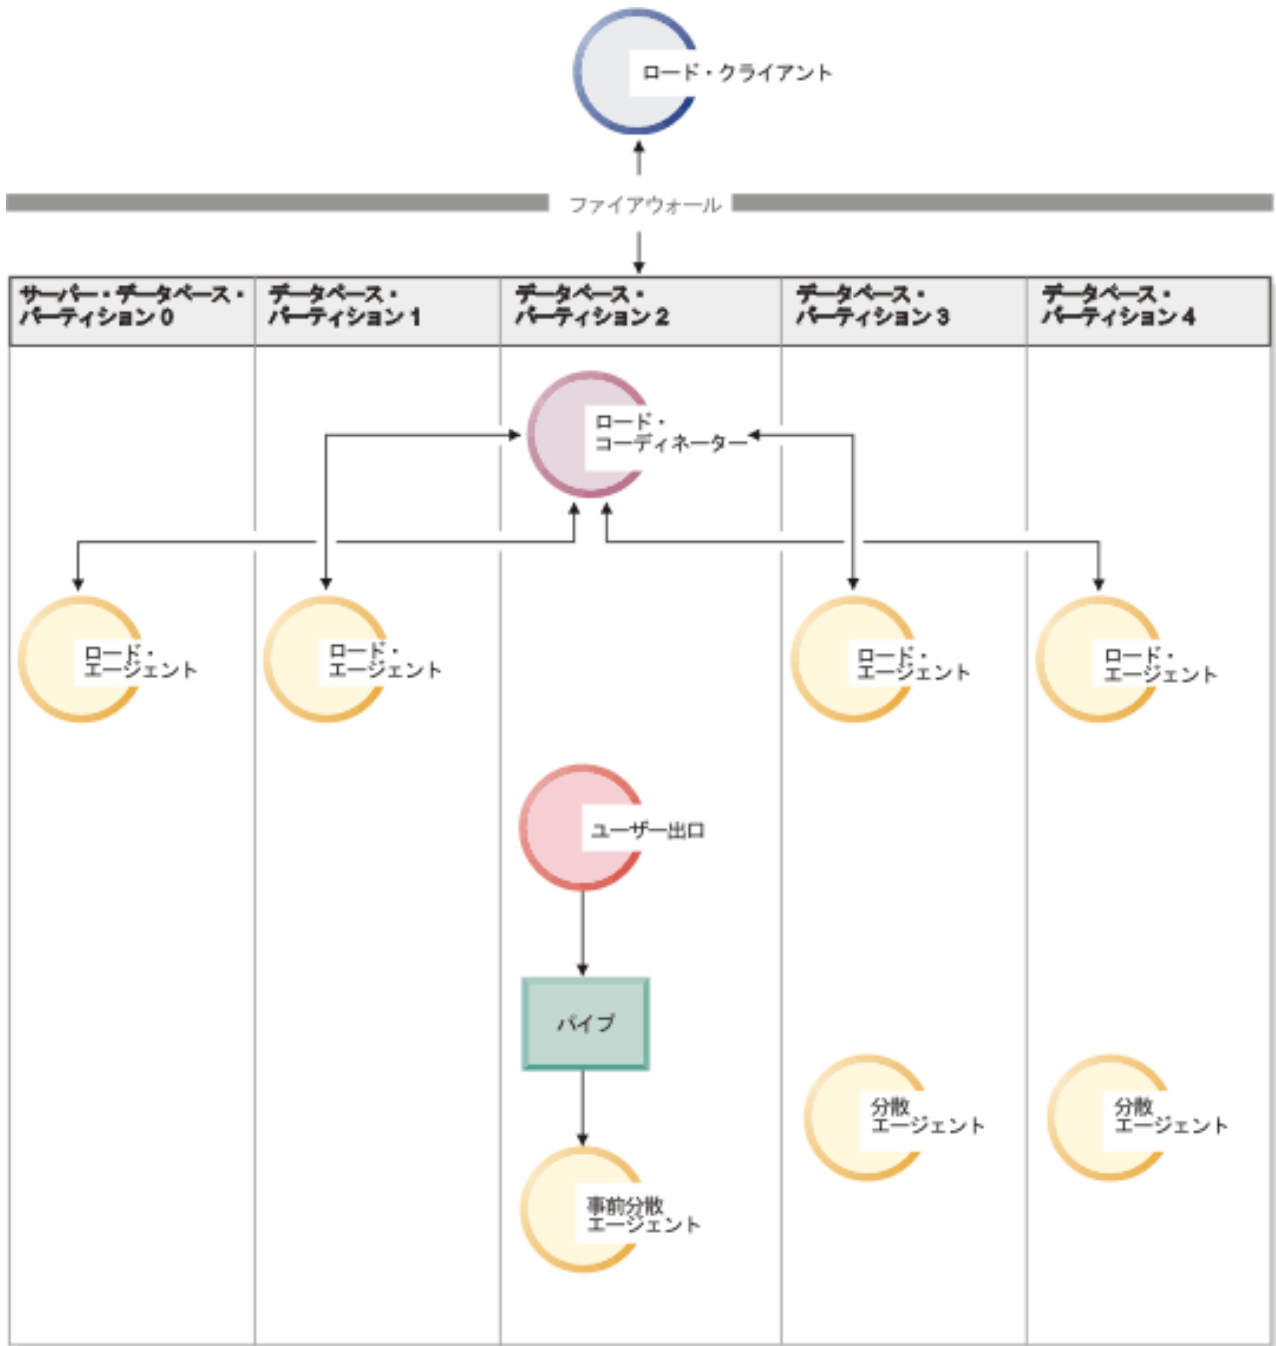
ロード・クライアント

ファイアウォール

| サーバー・データベース・パーティション 0 | データベース・パーティション 1 | データベース・パーティション 2 | データベース・パーティション 3 | データベース・パーティション 4 |
|---|---|---|---|---|

ロード・コーディネーター

ロード・エージェント

ロード・エージェント

ロード・エージェント

ロード・エージェント

ユーザー出口

パイプ

分散エージェント

分散エージェント

事前分散エージェント